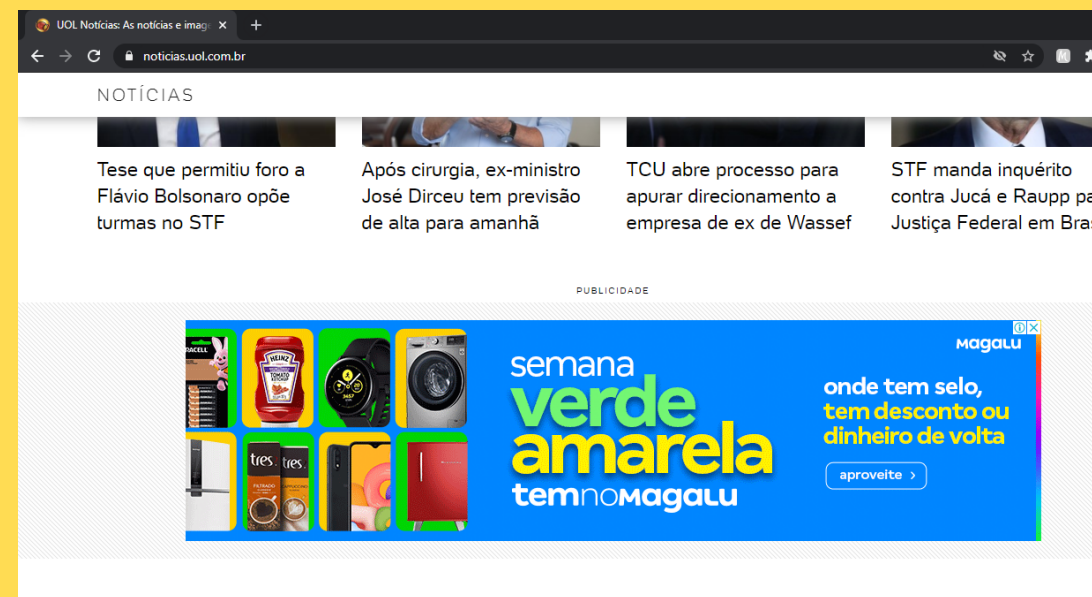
UOL Notícias: As notícias e imag ×
+
noticias.uol.com.br

NOTÍCIAS

Tese que permitiu foro a Flávio Bolsonaro opõe turmas no STF

Após cirurgia, ex-ministro José Dirceu tem previsão de alta para amanhã

TCU abre processo para apurar direcionamento a empresa de ex de Wassef

STF manda inquérito contra Jucá e Raupp pa Justiça Federal em Bras

PUBLICIDADE

RACELL
HEINZ
TOMATO KETCHUP
tres
tres
FILTRADO

semana verde amarela temnoMagalu

Magalu

onde tem selo, tem desconto ou dinheiro de volta

aproveite ›